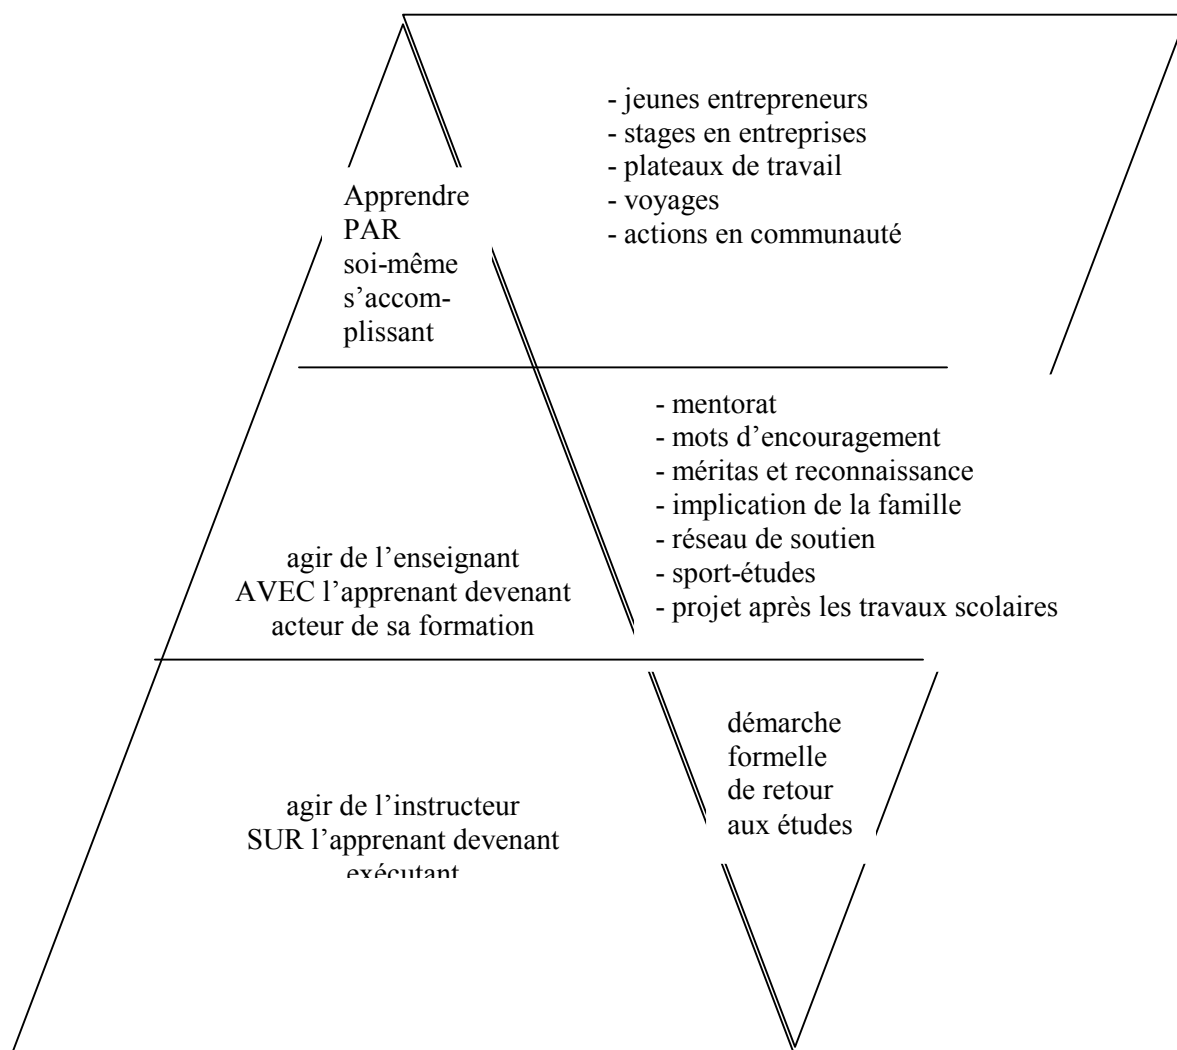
- jeunes entrepreneurs
- stages en entreprises
- plateaux de travail
- voyages
- actions en communauté

Apprendre
PAR
soi-même
s'accomplissant

- mentorat
- mots d'encouragement
- méritas et reconnaissance
- implication de la famille
- réseau de soutien
- sport-études
- projet après les travaux scolaires

agir de l'enseignant
AVEC l'apprenant devenant
acteur de sa formation

démarche
formelle
de retour
aux études

agir de l'instructeur
SUR l'apprenant devenant
exécutant